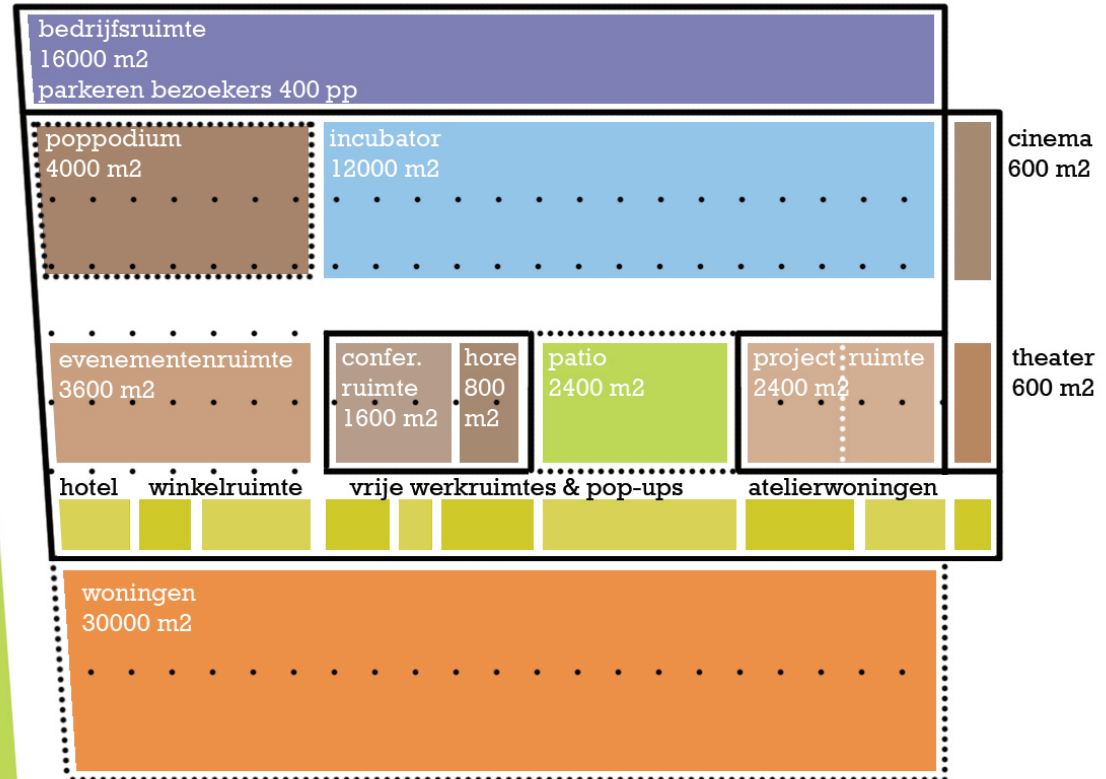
bedrijfsruimte
16000 m2
parkeren bezoekers 400 pp

poppodium
4000 m2

incubator
12000 m2

cinema
600 m2

evenementenruimte
3600 m2

confer. ruimte
1600 m2

hore 800 m2

patio
2400 m2

project ruimte
2400 m2

theater
600 m2

hotel winkelruimte vrije werkruimtes & pop-ups atelierwoningen

woningen
30000 m2